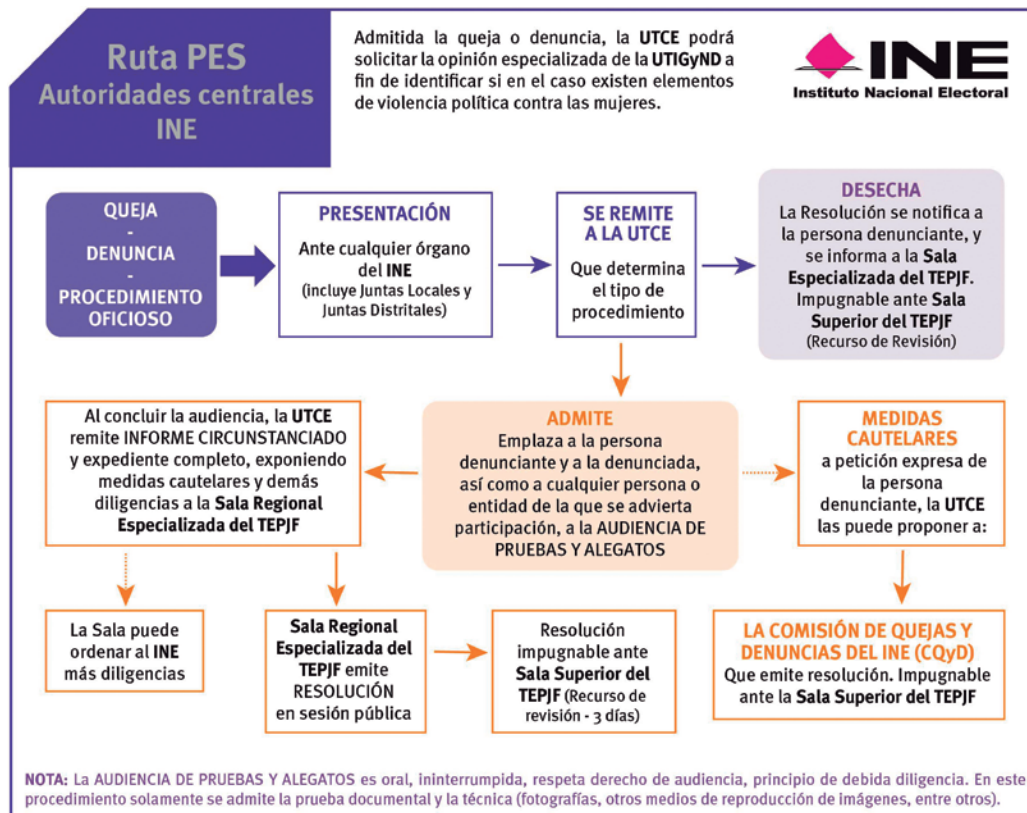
Ruta PES
Autoridades centrales
INE

Admitida la queja o denuncia, la UTCE podrá solicitar la opinión especializada de la UTIGyND a fin de identificar si en el caso existen elementos de violencia política contra las mujeres.

INE
Instituto Nacional Electoral

QUEJA
-
DENUNCIA
-
PROCEDIMIENTO OFICIOSO

PRESENTACIÓN
Ante cualquier órgano del INE
(incluye Juntas Locales y Juntas Distritales)

SE REMITE A LA UTCE
Que determina el tipo de procedimiento

DESECHA
La Resolución se notifica a la persona denunciante, y se informa a la Sala Especializada del TEPJF. Impugnable ante Sala Superior del TEPJF
(Recurso de Revisión)

Al concluir la audiencia, la UTCE remite INFORME CIRCUNSTANCIADO y expediente completo, exponiendo medidas cautelares y demás diligencias a la Sala Regional Especializada del TEPJF

ADMITE
Emplaza a la persona denunciante y a la denunciada, así como a cualquier persona o entidad de la que se advierta participación, a la AUDIENCIA DE PRUEBAS Y ALEGATOS

MEDIDAS CAUTELARES
a petición expresa de la persona denunciante, la UTCE las puede proponer a:

La Sala puede ordenar al INE más diligencias

Sala Regional Especializada del TEPJF emite RESOLUCIÓN en sesión pública

Resolución impugnable ante Sala Superior del TEPJF (Recurso de revisión - 3 días)

LA COMISIÓN DE QUEJAS Y DENUNCIAS DEL INE (CQyD)
Que emite resolución. Impugnable ante la Sala Superior del TEPJF

NOTA: La AUDIENCIA DE PRUEBAS Y ALEGATOS es oral, ininterrumpida, respeta derecho de audiencia, principio de debida diligencia. En este procedimiento solamente se admite la prueba documental y la técnica (fotografías, otros medios de reproducción de imágenes, entre otros).